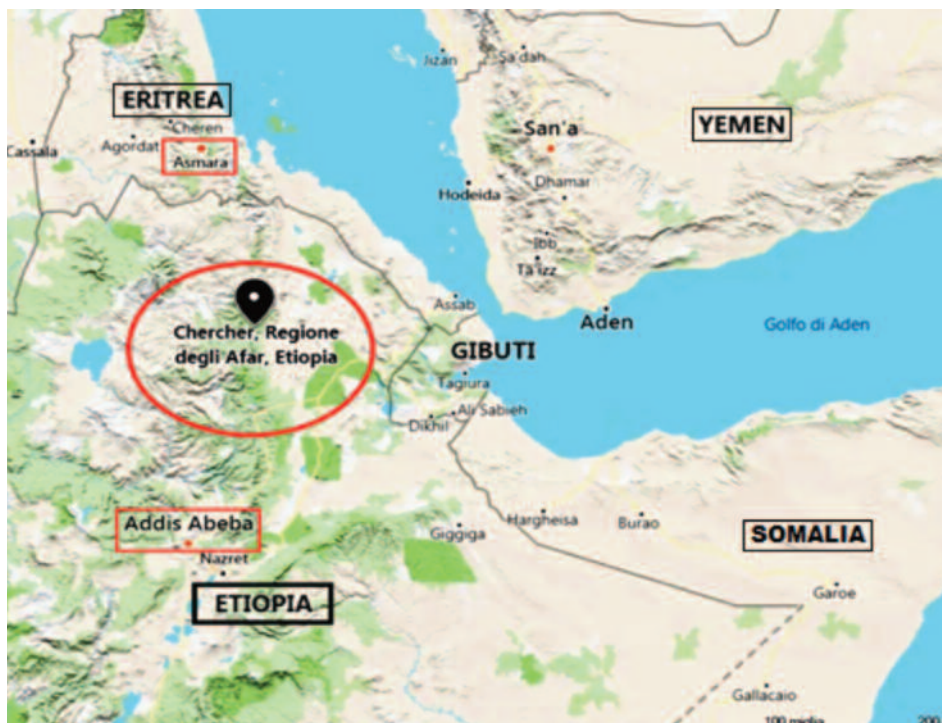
Jizan
Sa'dah
ERITREA
Cheren
Cassala
Agordat
Asmara
San'a
YEMEN
Dhamar
Hodeida
Ibb
Ta'izz
Assab
Chercher, Regione degli Afar, Etiopia
Aden
Golfo di Aden
GIBUTI
Tagiura
Ali Sabieh
Dikhil
Addis Abeba
Hargheisa
Burao
Giggiga
SOMALIA
Nazret
ETIOPIA
Garoe
Gallacaio
100 miglia
200